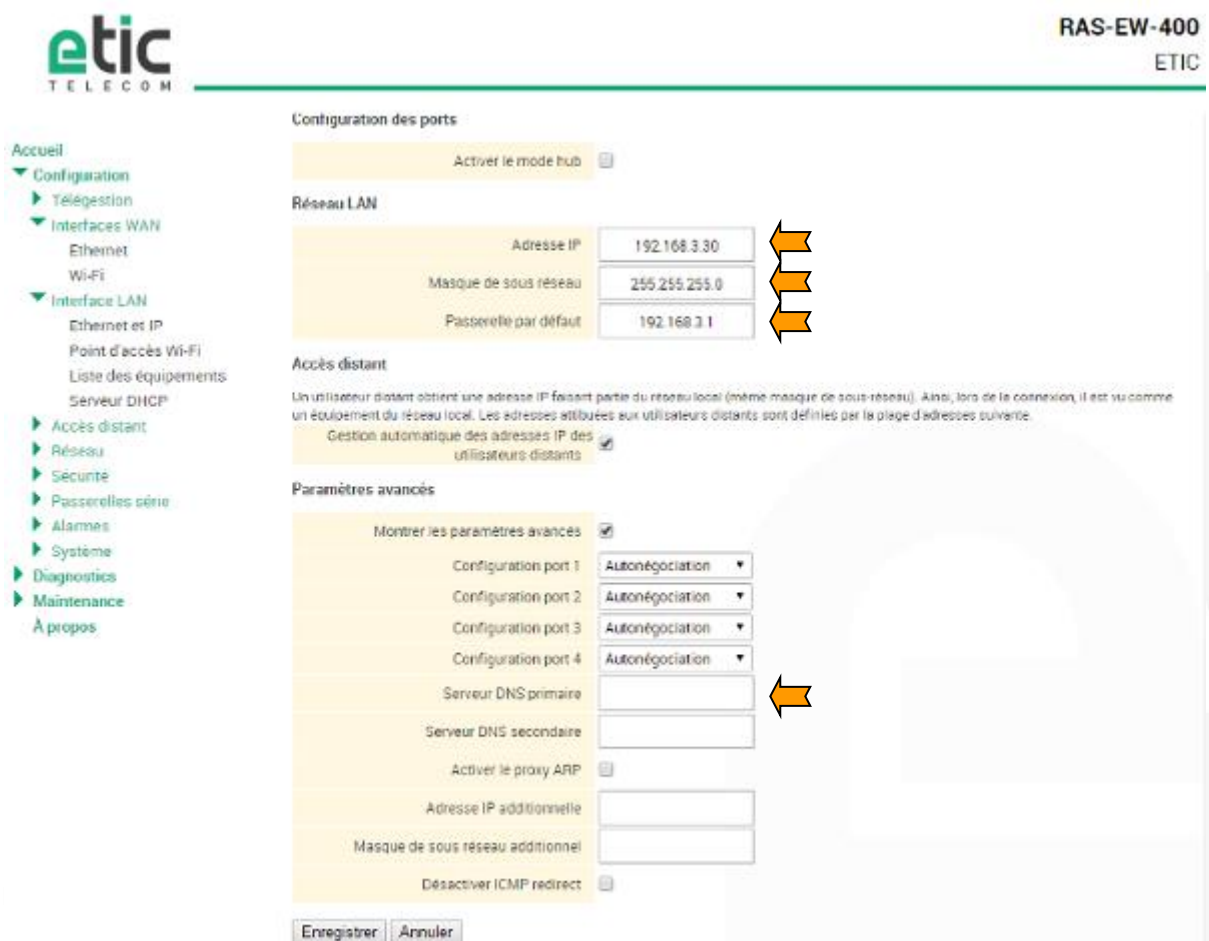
etic
TELECOM

RAS-EW-400
ETIC

Accueil
Configuration
Télégestion
Interfaces WAN
Ethernet
Wi-Fi
Interface LAN
Ethernet et IP
Point d'accès Wi-Fi
Liste des équipements
Serveur DHCP
Accès distant
Réseau
Sécurité
Passerelles série
Alarmes
Système
Diagnostics
Maintenance
À propos

Configuration des ports

Activer le mode hub

Réseau LAN

| Adresse IP | 192.168.3.30 |
|---|---|
| Masque de sous réseau | 255.255.255.0 |
| Passerelle par défaut | 192.168.3.1 |

Accès distant

Un utilisateur distant obtient une adresse IP faisant partie du réseau local (même masque de sous-réseau). Ainsi, lors de la connexion, il est vu comme un équipement du réseau local. Les adresses attibuées aux utilisateurs distants sont définies par la plage d'adresses suivante.

Gestion automatique des adresses IP des utilisateurs distants

Paramètres avancés

| Montrer les paramètres avancés | ☑ |
|---|---|
| Configuration port 1 | Autonégociation |
| Configuration port 2 | Autonégociation |
| Configuration port 3 | Autonégociation |
| Configuration port 4 | Autonégociation |
| Serveur DNS primaire | |
| Serveur DNS secondaire | |
| Activer le proxy ARP | |
| Adresse IP additionnelle | |
| Masque de sous réseau additionnel | |
| Désactiver ICMP redirect | |

Enregistrer Annuler